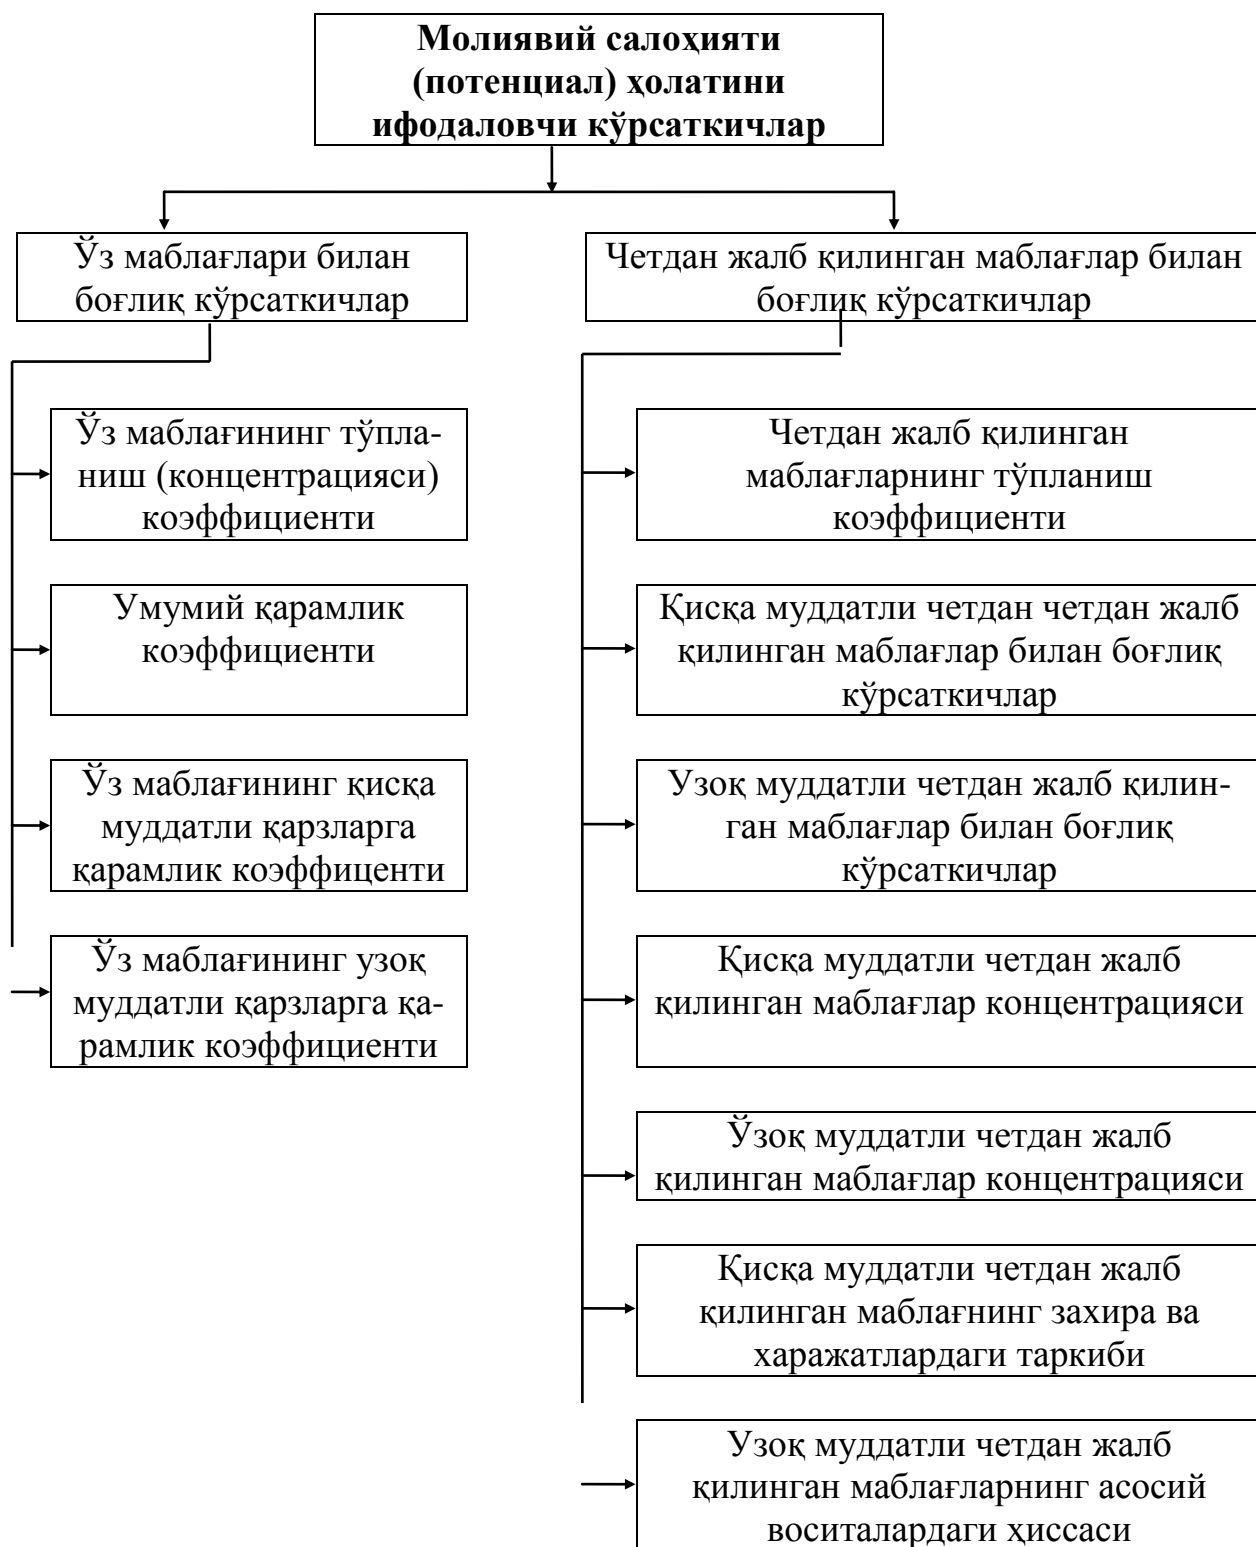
Молиявий салоҳияти (потенциал) ҳолатини ифодаловчи кўрсаткичлар

Ўз маблағлари билан боғлиқ кўрсаткичлар

Ўз маблағининг тўпланиш (концентрацияси) коэффициенти

Умумий қарамлик коэффициенти

Ўз маблағининг қисқа муддатли қарзларга қарамлик коэффиценти

Ўз маблағининг узоқ муддатли қарзларга қарамлик коэффициенти

Четдан жалб қилинган маблағлар билан боғлиқ кўрсаткичлар

Четдан жалб қилинган маблағларнинг тўпланиш коэффициенти

Қисқа муддатли четдан четдан жалб қилинган маблағлар билан боғлиқ кўрсаткичлар

Узоқ муддатли четдан жалб қилинган маблағлар билан боғлиқ кўрсаткичлар

Қисқа муддатли четдан жалб қилинган маблағлар концентрацияси

Ўзоқ муддатли четдан жалб қилинган маблағлар концентрацияси

Қисқа муддатли четдан жалб қилинган маблағнинг захира ва харажатлардаги таркиби

Узоқ муддатли четдан жалб қилинган маблағларнинг асосий воситалардаги ҳиссаси